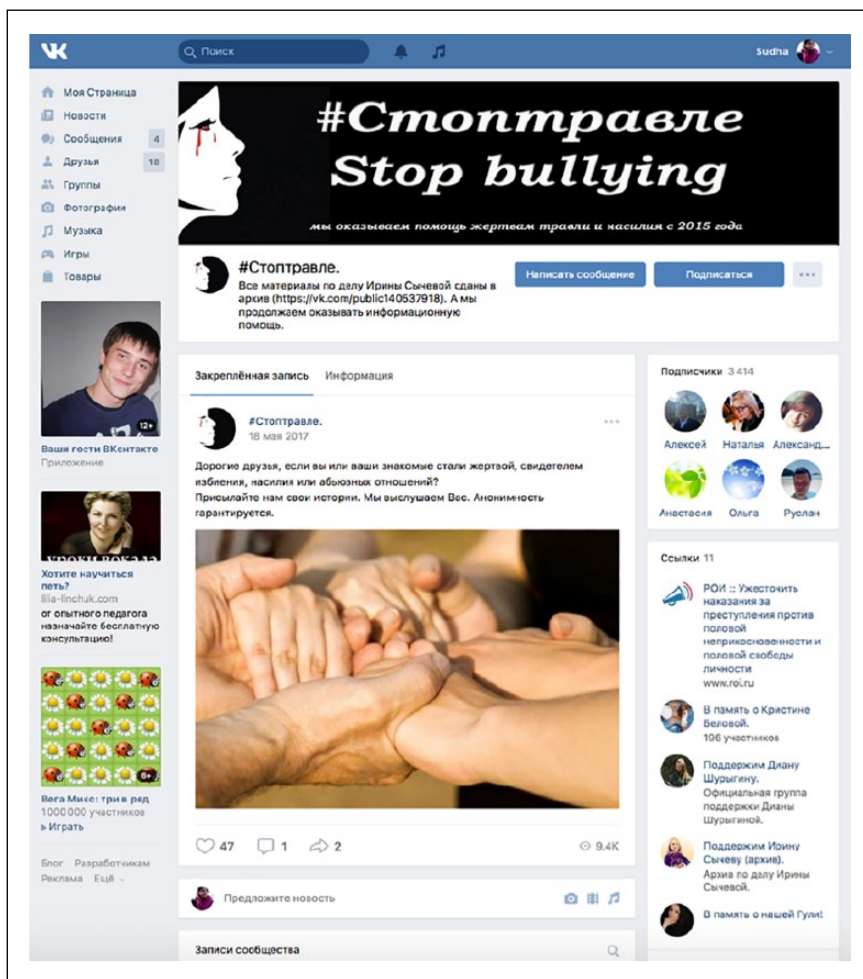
VK

Поиск

Sudha

Моя Страница
Новости
Сообщения 4
Друзья 18
Группы
Фотографии
Музыка
Игры
Товары

12+
Ваши гости ВКонтакте
Приложение

уроки вокала
Хотите научиться петь?
ilia-linchuk.com
от опытного педагога назначайте бесплатную консультацию!

6+
Вега Микс: три в ряд
1 000 000 участников
▸ Играть

Блог Разработчикам Реклама Ещё

#Стоптравле
Stop bullying
мы оказываем помощь жертвам травли и насилия с 2015 года

#Стоптравле.
Все материалы по делу Ирины Сычевой сданы в архив (https://vk.com/public140537918). А мы продолжаем оказывать информационную помощь.

Написать сообщение
Подписаться

Закреплённая запись Информация

#Стоптравле.
18 мая 2017

Дорогие друзья, если вы или ваши знакомые стали жертвой, свидетелем избиения, насилия или абьюзных отношений?
Присылайте нам свои истории. Мы выслушаем Вас. Анонимность гарантируется.

47 1 2 9.4K

Предложите новость

Записи сообщества

Подписчики 3 414
Алексей Наталья Александ...
Анастасия Ольга Руслан

Ссылки 11
РОИ :: Ужесточить наказания за преступления протиа половой неприкосновенности и половой свободы личности
www.roi.ru

В память о Кристине Веловой.
196 участников

Поддержим Диану Шурыгину.
Официальная группа поддержки Дианы Шурыгиной.

Поддержим Ирину Сычеву (архив).
Архив по делу Ирины Сычевой.

В память о нашей Гули!